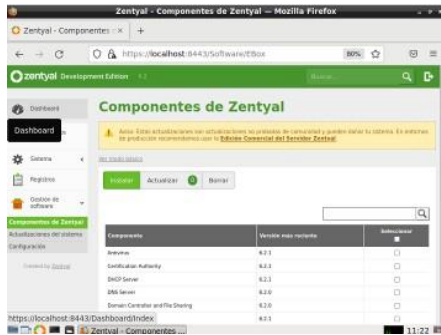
Zentyal - Componentes de Zentyal — Mozilla Firefox

Zentyal - Componentes ×

https://localhost:8443/Software/EBox

80%

zentyal Development Edition

Buscar...

Dashboard

Dashboard

Sistema

Registros

Gestión de software

Componentes de Zentyal

Actualizaciones del sistema

Configuración

Created by Zentyal

Componentes de Zentyal

Aviso: Estas actualizaciones son actualizaciones no probadas de comunidad y pueden dañar tu sistema. En entornos de producción recomendamos usar la Edición Comercial del Servidor Zentyal.

Ver modo básico

Instalar Actualizar 0 Borrar

| Componente | Versión más reciente | Seleccionar |
|---|---|---|
| Antivirus | 6.2.1 | |
| Certification Authority | 6.2.1 | |
| DHCP Server | 6.2.1 | |
| DNS Server | 6.2.0 | |
| Domain Controller and File Sharing | 6.2.0 | |
| | 6.2.1 | |

https://localhost:8443/Dashboard/Index

Zentyal - Componentes ...

11:22